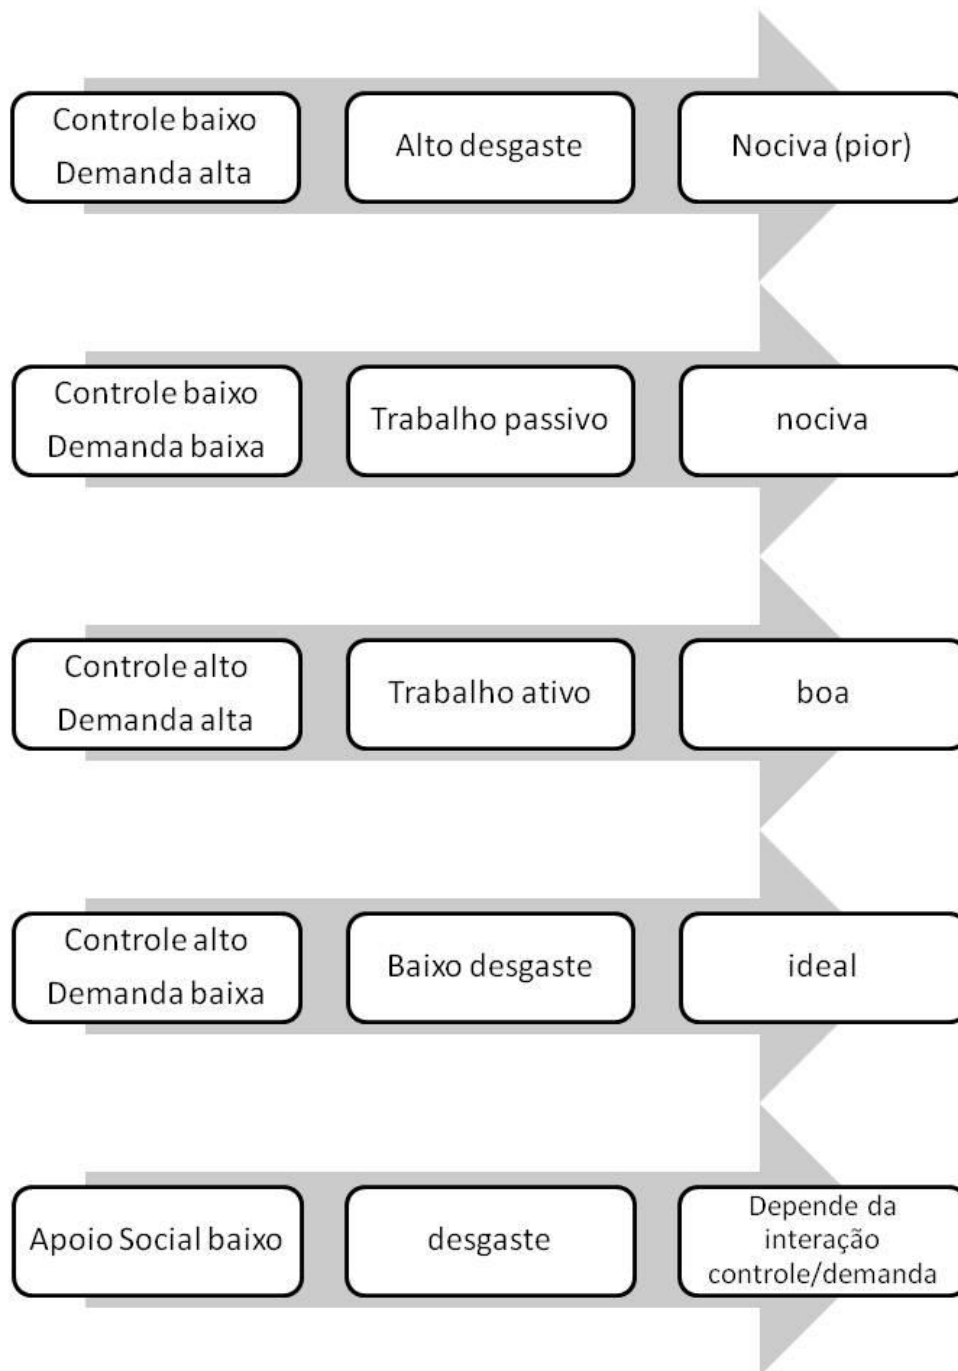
Controle baixo
Demanda alta

Alto desgaste

Nociva (pior)

Controle baixo
Demanda baixa

Trabalho passivo

nociva

Controle alto
Demanda alta

Trabalho ativo

boa

Controle alto
Demanda baixa

Baixo desgaste

ideal

Apoio Social baixo

desgaste

Depende da interação controle/demanda